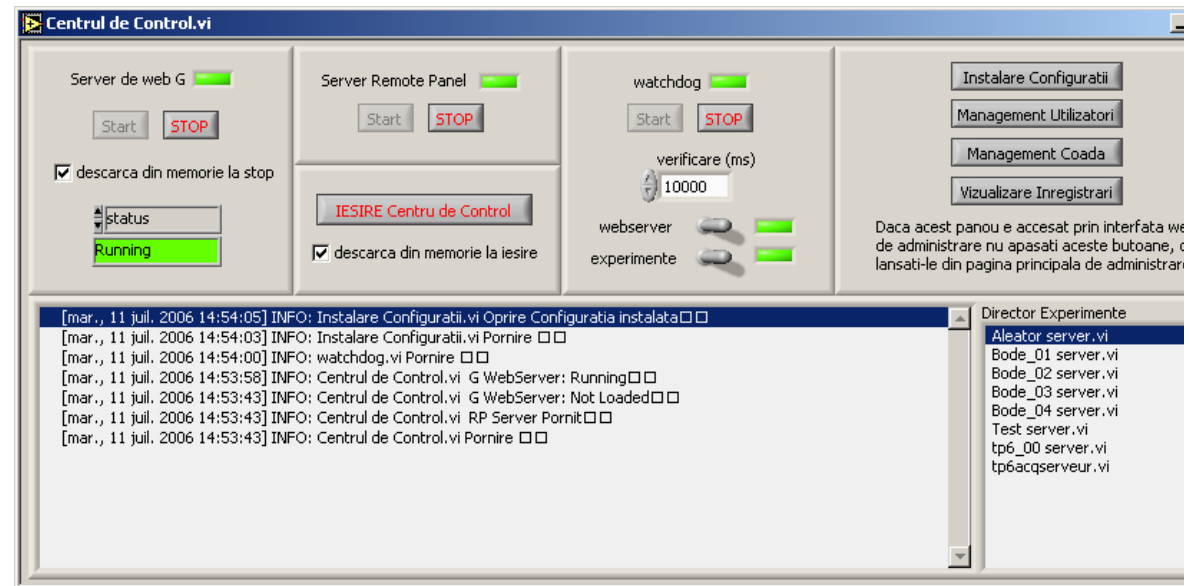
Centrul de Control.vi

Server de web G

Start STOP

descarca din memorie la stop

status

Running

Server Remote Panel

Start STOP

IESIRE Centru de Control

descarca din memorie la iesire

watchdog

Start STOP

verificare (ms)

10000

webserver

experimente

Instalare Configuratii

Management Utilizatori

Management Coada

Vizualizare Inregistrari

Daca acest panou e accesat prin interfata we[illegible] de administrare nu apasati aceste butoane, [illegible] lansati-le din pagina principala de administrar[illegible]

[mar., 11 juil. 2006 14:54:05] INFO: Instalare Configuratii.vi Oprire Configuratia instalata□□
[mar., 11 juil. 2006 14:54:03] INFO: Instalare Configuratii.vi Pornire □□
[mar., 11 juil. 2006 14:54:00] INFO: watchdog.vi Pornire □□
[mar., 11 juil. 2006 14:53:58] INFO: Centrul de Control.vi G WebServer: Running□□
[mar., 11 juil. 2006 14:53:43] INFO: Centrul de Control.vi G WebServer: Not Loaded□□
[mar., 11 juil. 2006 14:53:43] INFO: Centrul de Control.vi RP Server Pornit□□
[mar., 11 juil. 2006 14:53:43] INFO: Centrul de Control.vi Pornire □□

Director Experimente
Aleator server.vi
Bode_01 server.vi
Bode_02 server.vi
Bode_03 server.vi
Bode_04 server.vi
Test server.vi
tp6_00 server.vi
tp6acqserveur.vi